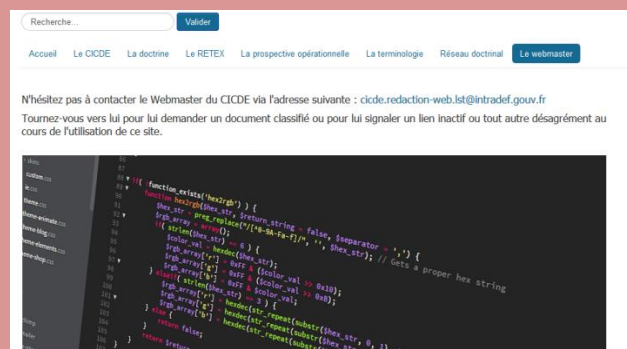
Recherche...

Valider

Accueil Le CICDE La doctrine Le RETEX La prospective opérationnelle La terminologie Réseau doctrinal Le webmaster

N'hésitez pas à contacter le Webmaster du CICDE via l'adresse suivante : cicde.redaction-web.lst@intradef.gouv.fr

Tournez-vous vers lui pour lui demander un document classifié ou pour lui signaler un lien inactif ou tout autre désagrément au cours de l'utilisation de ce site.

if ( function_exists('hex2rgb') ) {
function hex2rgb($hex_str, $return_string = false, $separator = ',') {
$hex_str = preg_replace("/[^0-9A-Fa-f]/", '', $hex_str); // Gets a proper hex string
$rgb_array = array();
if( strlen($hex_str) == 6 ) {
$color_val = hexdec($hex_str);
$rgb_array['r'] = 0xFF & ($color_val >> 0x10);
$rgb_array['g'] = 0xFF & ($color_val >> 0x8);
$rgb_array['b'] = 0xFF & $color_val;
} elseif( strlen($hex_str) == 3 ) {
$rgb_array['r'] = hexdec(str_repeat(substr($hex_str, 0, 1)
$rgb_array['g'] = hexdec(str_repeat(substr($hex_str, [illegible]
$rgb_array['b'] = hexdec(str_repeat(substr([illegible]
} else {
return false;
}
return $return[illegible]